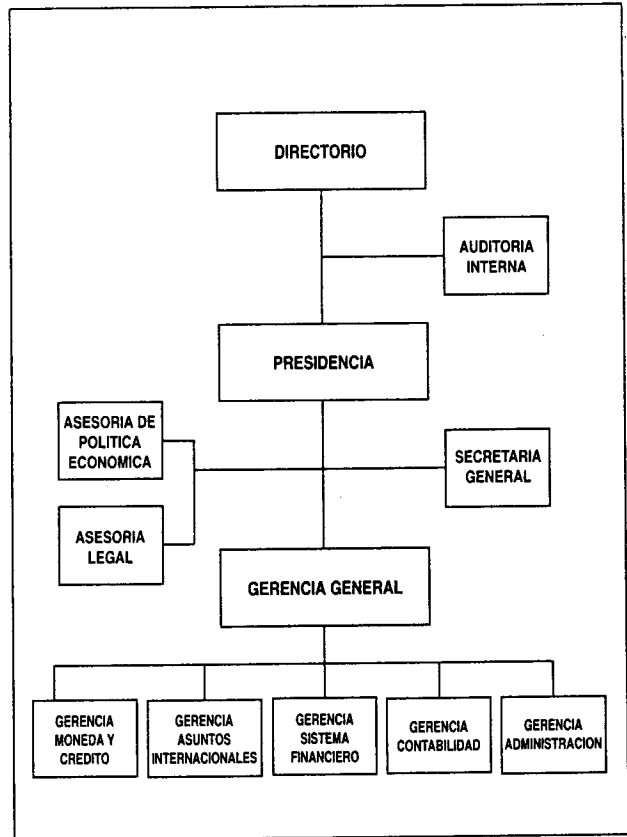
DIRECTORIO

AUDITORIA INTERNA

PRESIDENCIA

ASESORIA DE POLITICA ECONOMICA

SECRETARIA GENERAL

ASESORIA LEGAL

GERENCIA GENERAL

GERENCIA MONEDA Y CREDITO

GERENCIA ASUNTOS INTERNACIONALES

GERENCIA SISTEMA FINANCIERO

GERENCIA CONTABILIDAD

GERENCIA ADMINISTRACION